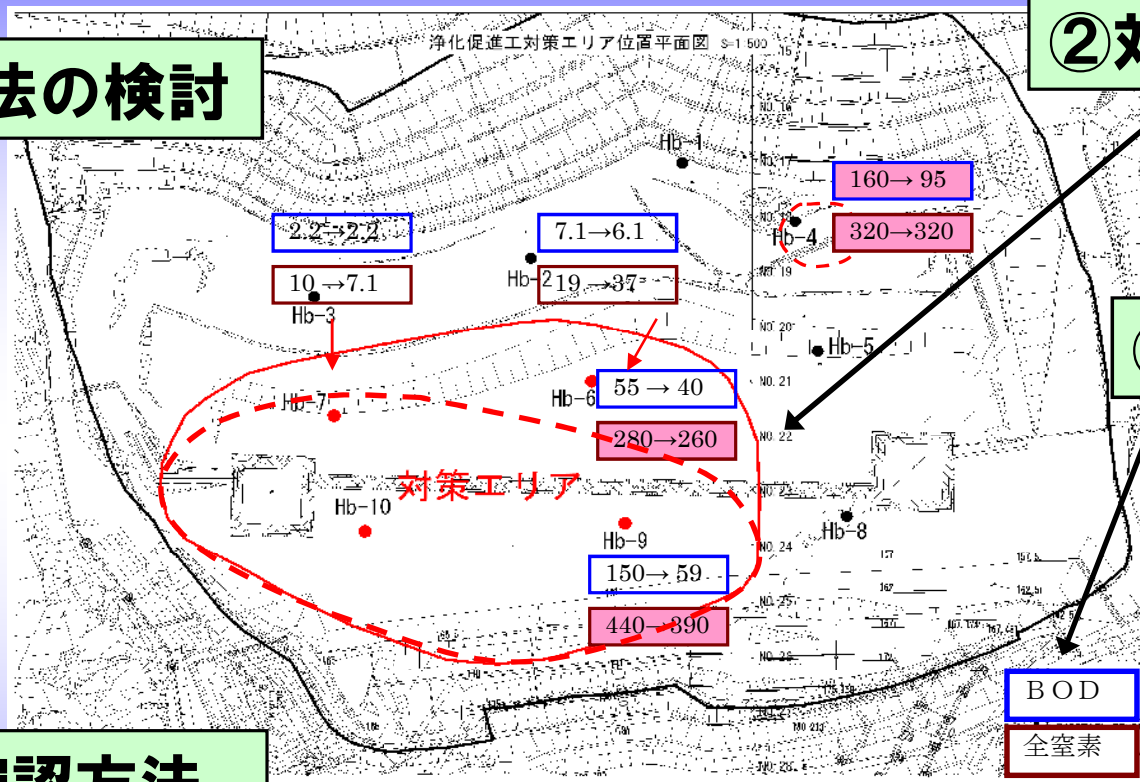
法の検討

浄化促進工対策エリア位置平面図 S=1:500

②対

Hb-1

NO.17

160→95

NO.18

Hb-4

320→320

NO.19

2.2→2.2

7.1→6.1

10→7.1

Hb-2

19→37

Hb-3

NO.20

Hb-5

Hb-7

Hb-6

55 → 40

NO.21

280→260

NO.22

対策エリア

Hb-10

NO.23

Hb-8

Hb-9

NO.24

150→59

NO.25

440→390

NO.26

BOD

全窒素

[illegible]認方法